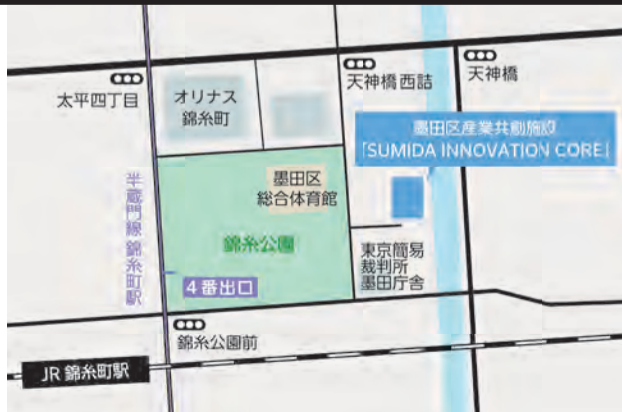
太平四丁目

オリナス
錦糸町

天神橋西詰

天神橋

墨田区産業共創施設
「SUMIDA INNOVATION CORE」

墨田区
総合体育館

半蔵門線 錦糸町駅

錦糸公園

4番出口

東京簡易
裁判所
墨田庁舎

錦糸公園前

JR 錦糸町駅